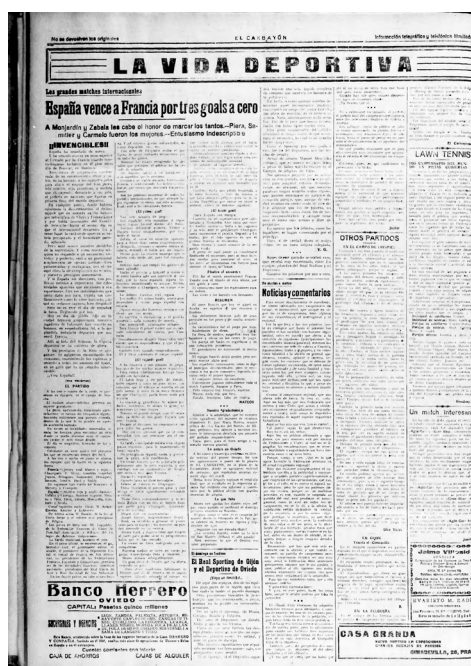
No se devuelven los originales

EL CARBAYÓN

Información telegráfica y telefónica ilimitada

LA VIDA DEPORTIVA

Los grandes matches internacionales

España vence a Francia por tres goals a cero

A Monjardín y Zabala les cabe el honor de marcar los tantos.—Piera, Samitier y Carmelo fueron los mejores.—Entusiasmo indescriptible

¡¡INVENCIBLES!!

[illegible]

Noticias y comentarios

OTROS PARTIDOS

LAWN TENNIS

Un match interesante

El Real Sporting de Gijón y el Deportivo de Oviedo

Banco Herrero
OVIEDO
CAPITAL: Pesetas quince millones

SUCURSALES Y AGENCIAS

Cuentas corrientes con interés
CAJA DE AHORROS
CAJAS DE ALQUILER

CASA GRANDA

Jaime Villaid

GRANDVILLA, 26, PRA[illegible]